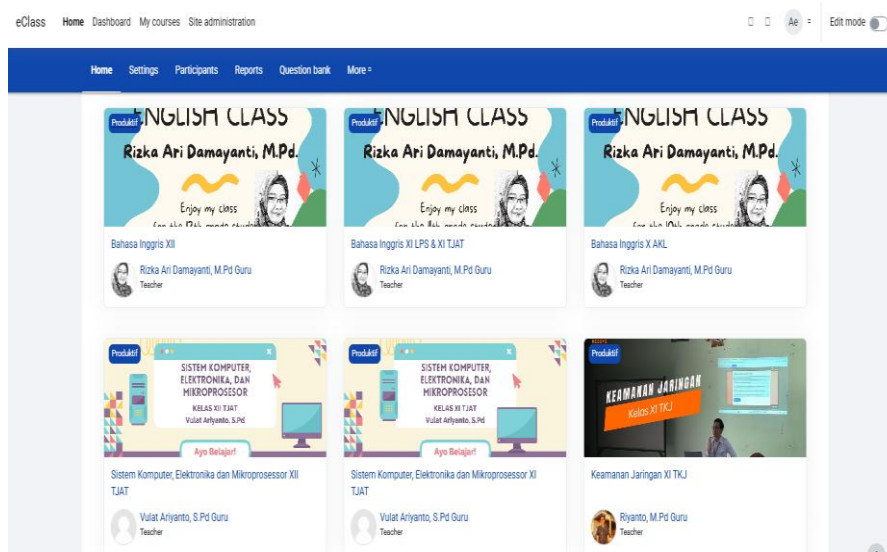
eClass Home Dashboard My courses Site administration

Ae Edit mode

Home Settings Participants Reports Question bank More

Produktif
ENGLISH CLASS
Rizka Ari Damayanti, M.Pd.
Enjoy my class
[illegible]
Bahasa Inggris XII
Rizka Ari Damayanti, M.Pd Guru
Teacher

Produktif
ENGLISH CLASS
Rizka Ari Damayanti, M.Pd.
Enjoy my class
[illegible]
Bahasa Inggris XI LPS & XI TJAT
Rizka Ari Damayanti, M.Pd Guru
Teacher

Produktif
ENGLISH CLASS
Rizka Ari Damayanti, M.Pd.
Enjoy my class
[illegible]
Bahasa Inggris X AKL
Rizka Ari Damayanti, M.Pd Guru
Teacher

Produktif
SISTEM KOMPUTER, ELEKTRONIKA, DAN MIKROPROSESOR
KELAS XII TJAT
Vulat Ariyanto, S.Pd
Ayo Belajar!
Sistem Komputer, Elektronika dan Mikroprosesor XII TJAT
Vulat Ariyanto, S.Pd Guru
Teacher

Produktif
SISTEM KOMPUTER, ELEKTRONIKA, DAN MIKROPROSESOR
KELAS XI TJAT
Vulat Ariyanto, S.Pd
Ayo Belajar!
Sistem Komputer, Elektronika dan Mikroprosesor XI TJAT
Vulat Ariyanto, S.Pd Guru
Teacher

Produktif
KEAMANAN JARINGAN
Kelas XI TKJ
Keamanan Jaringan XI TKJ
Riyanto, M.Pd Guru
Teacher